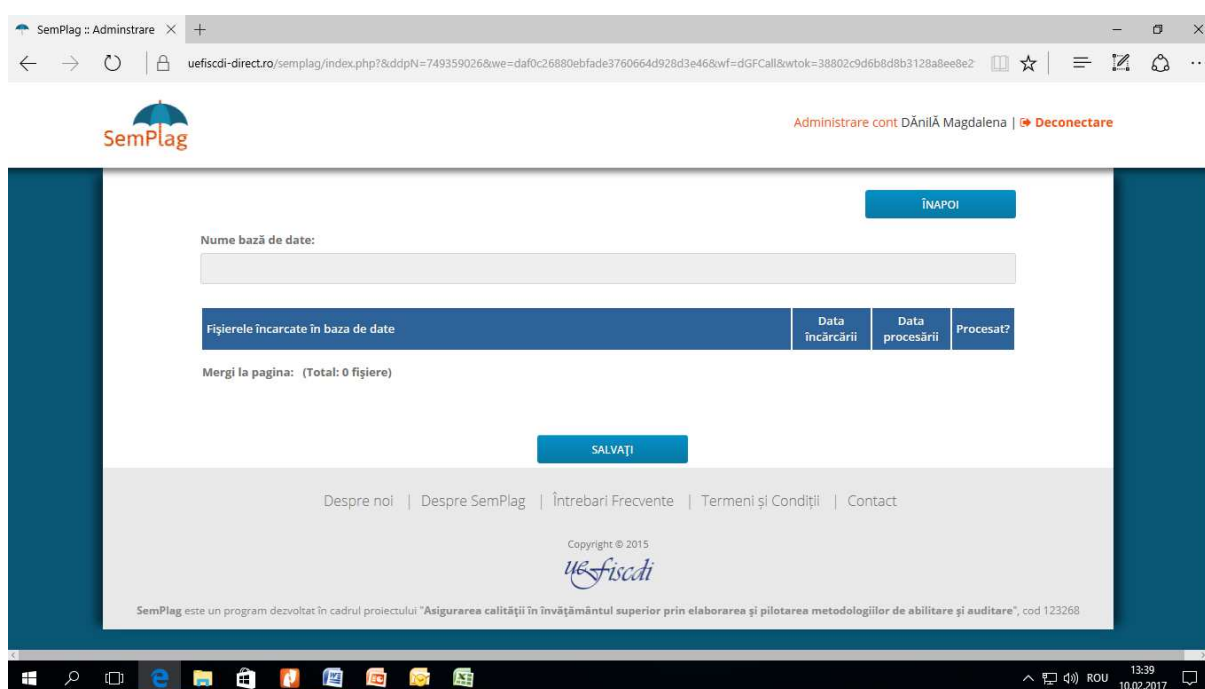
SemPlag :: Adminstrare ×

uefiscdi-direct.ro/semplag/index.php?&ddpN=749359026&we=daf0c26880ebfade3760664d928d3e46&wf=dGFCall&wtok=38802c9d6b8d8b3128a8ee8e2

SemPlag

Administrare cont DĂnilĂ Magdalena | Deconectare

ÎNAPOI

Nume bază de date:

| Fişierele încarcate în baza de date | Data încărcării | Data procesării | Procesat? |
|---|---|---|---|

Mergi la pagina: (Total: 0 fişiere)

SALVAŢI

Despre noi | Despre SemPlag | Întrebari Frecvente | Termeni şi Condiţii | Contact

Copyright © 2015

uefiscdi

SemPlag este un program dezvoltat în cadrul proiectului "Asigurarea calităţii în învăţământul superior prin elaborarea şi pilotarea metodologiilor de abilitare şi auditare", cod 123268

ROU 13:39 10.02.2017